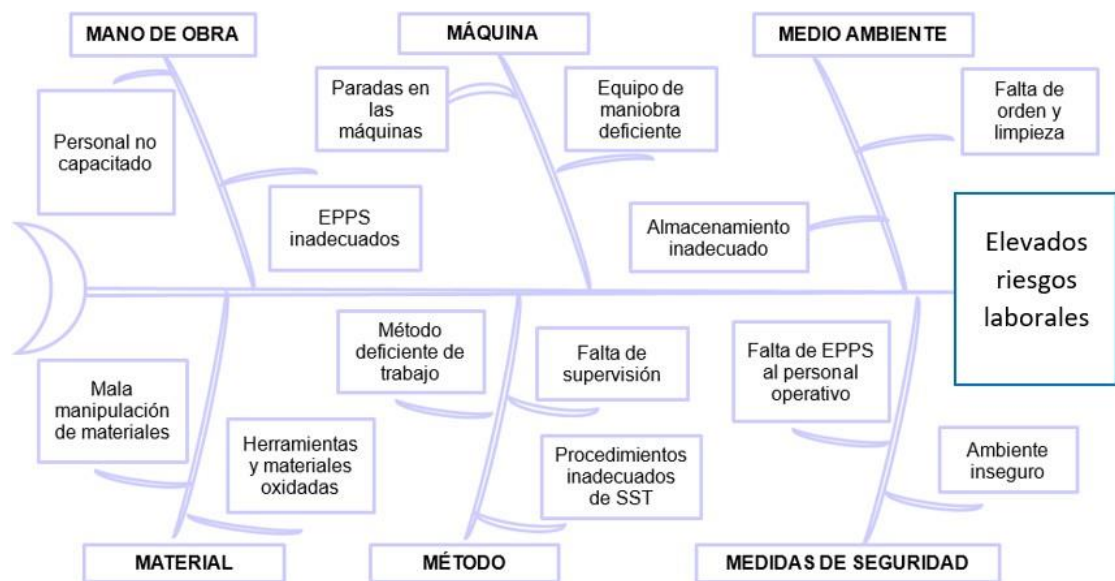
MANO DE OBRA

Personal no capacitado

EPPS inadecuados

MÁQUINA

Paradas en las máquinas

Equipo de maniobra deficiente

MEDIO AMBIENTE

Falta de orden y limpieza

Almacenamiento inadecuado

Elevados riesgos laborales

MATERIAL

Mala manipulación de materiales

Herramientas y materiales oxidadas

MÉTODO

Método deficiente de trabajo

Falta de supervisión

Procedimientos inadecuados de SST

MEDIDAS DE SEGURIDAD

Falta de EPPS al personal operativo

Ambiente inseguro